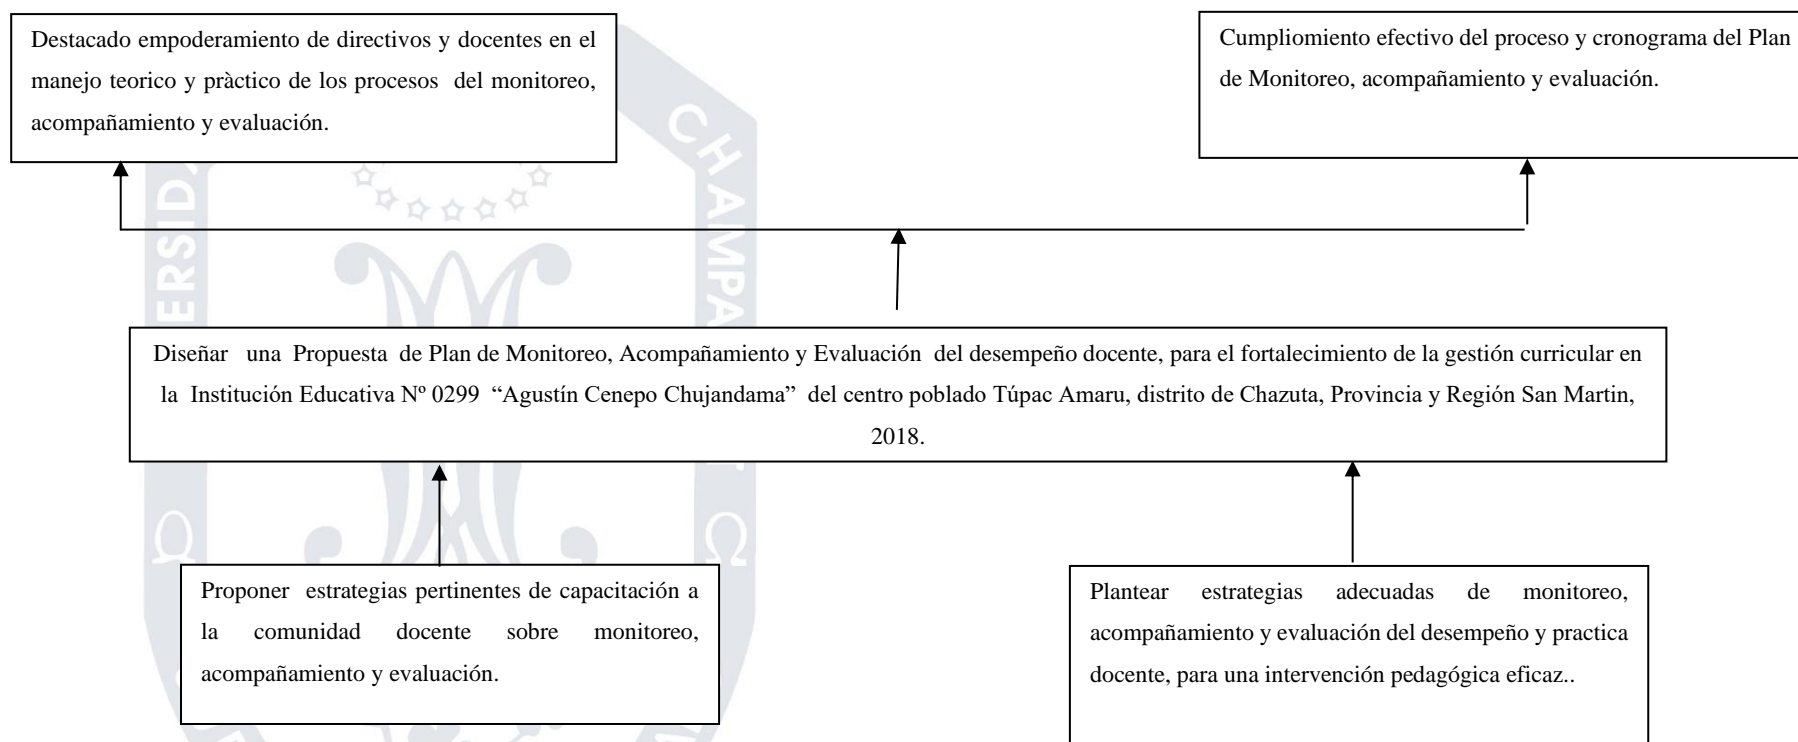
Destacado empoderamiento de directivos y docentes en el manejo teorico y pràctico de los procesos del monitoreo, acompañamiento y evaluación.

Cumpliomiento efectivo del proceso y cronograma del Plan de Monitoreo, acompañamiento y evaluación.

Diseñar una Propuesta de Plan de Monitoreo, Acompañamiento y Evaluación del desempeño docente, para el fortalecimiento de la gestión curricular en la Institución Educativa Nº 0299 "Agustín Cenepo Chujandama" del centro poblado Túpac Amaru, distrito de Chazuta, Provincia y Región San Martin, 2018.

Proponer estrategias pertinentes de capacitación a la comunidad docente sobre monitoreo, acompañamiento y evaluación.

Plantear estrategias adecuadas de monitoreo, acompañamiento y evaluación del desempeño y practica docente, para una intervención pedagógica eficaz..